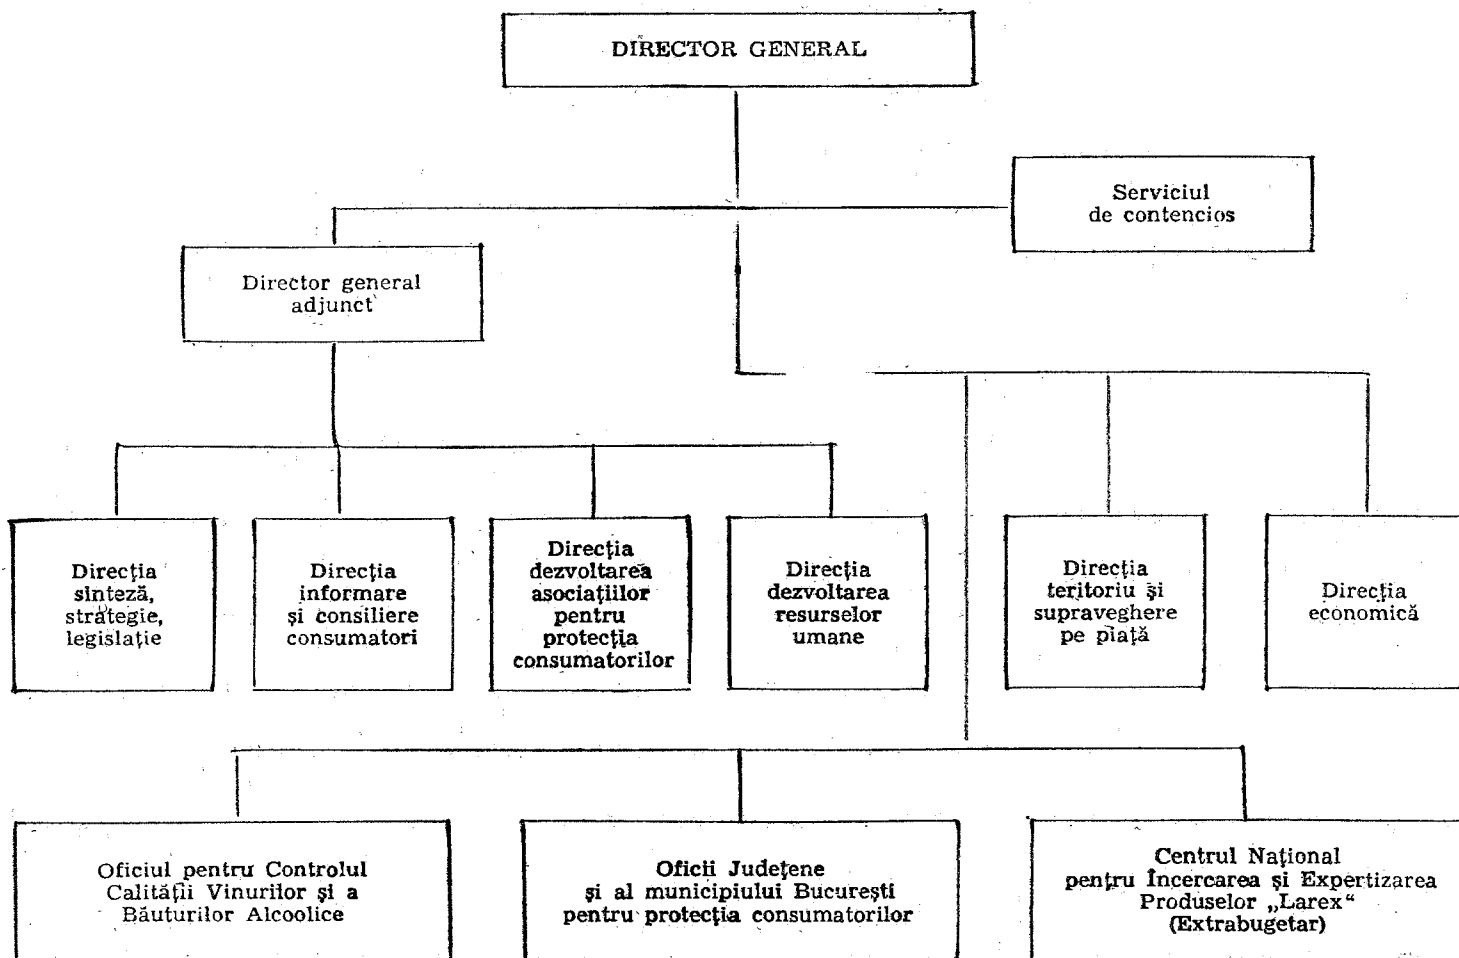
DIRECTOR GENERAL

Serviciul de contencios

Director general adjunct

Direcţia sinteză, strategie, legislaţie

Direcţia informare şi consiliere consumatori

Direcţia dezvoltarea asociaţiilor pentru protecţia consumatorilor

Direcţia dezvoltarea resurselor umane

Direcţia teritoriu şi supraveghere pe piaţă

Direcţia economică

Oficiul pentru Controlul Calităţii Vinurilor şi a Băuturilor Alcoolice

Oficii Judeţene şi al municipiului Bucureşti pentru protecţia consumatorilor

Centrul Naţional pentru Încercarea şi Expertizarea Produselor „Larex“ (Extrabugetar)